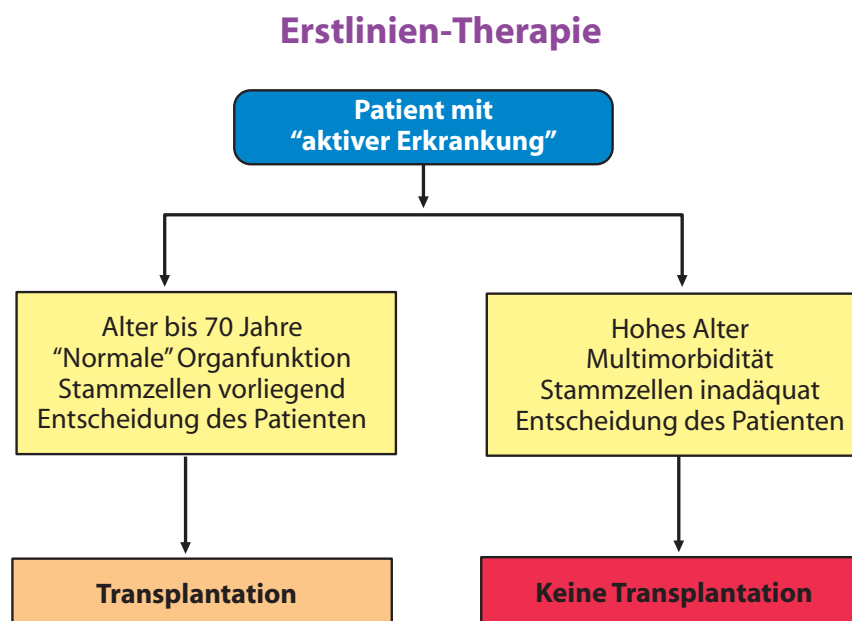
Erstlinien-Therapie

Patient mit “aktiver Erkrankung”

Alter bis 70 Jahre
“Normale” Organfunktion
Stammzellen vorliegend
Entscheidung des Patienten

Transplantation

Hohes Alter
Multimorbidität
Stammzellen inadäquat
Entscheidung des Patienten

Keine Transplantation